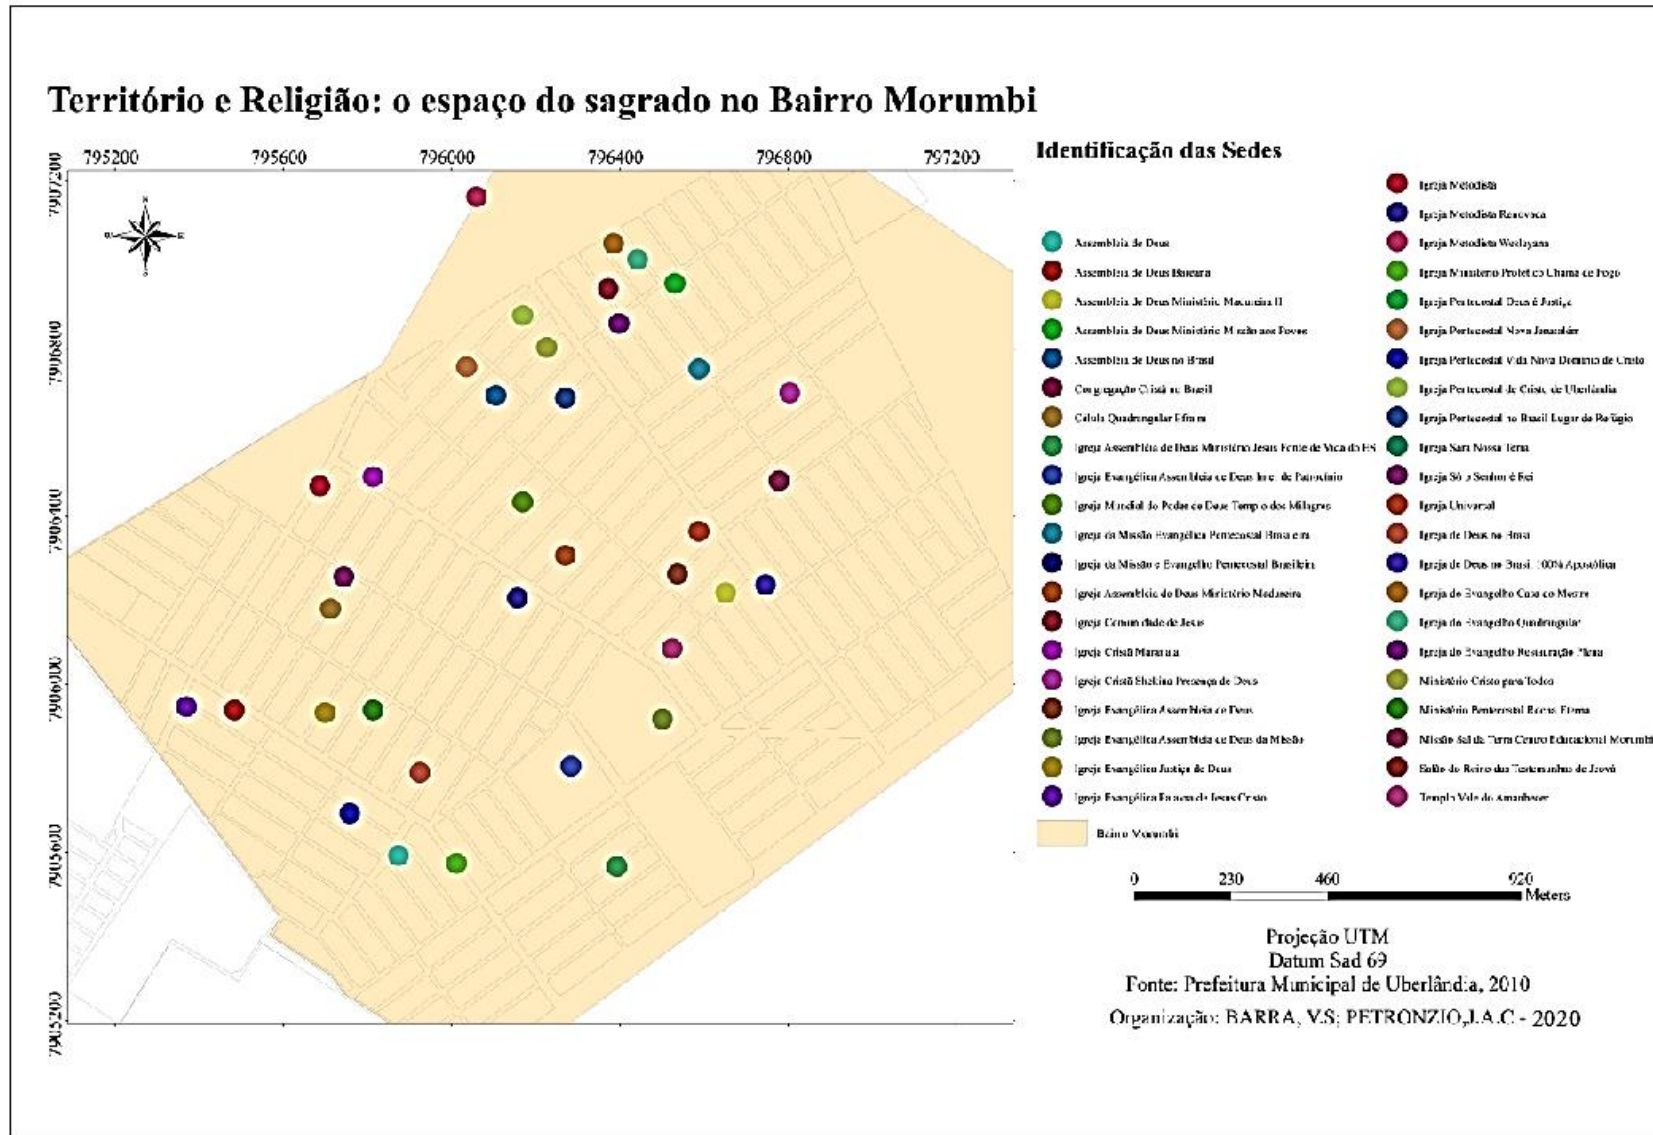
Território e Religião: o espaço do sagrado no Bairro Morumbi

795200 795600 796000 796400 796800 797200

7907200 7906800 7906400 7906000 7905600 7905200

Identificação das Sedes

Assembleia de Deus
Assembleia de Deus Baneara
Assembleia de Deus Ministério Madureira II
Assembleia de Deus Ministério Missão aos Povos
Assembleia de Deus no Brasil
Congregação Cristã no Brasil
Célula Quadrangular Efrata
Igreja Assembleia de Deus Ministério Jesus Fonte de Vida da ES
Igreja Evangélica Assembleia de Deus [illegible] de Patrocínio
Igreja Mundial do Poder de Deus Templo dos Milagres
Igreja da Missão Evangélica Pentecostal Brasileira
Igreja da Missão e Evangelho Pentecostal Brasileira
Igreja Assembleia de Deus Ministério Madureira
Igreja Comunidade de Jesus
Igreja Cristã Maranata
Igreja Cristã Shekina Presença de Deus
Igreja Evangélica Assembleia de Deus
Igreja Evangélica Assembleia de Deus da Missão
Igreja Evangélica Justiça de Deus
Igreja Evangélica Encontro de Jesus Cristo
Bairro Morumbi
Igreja Metodista
Igreja Metodista Renovada
Igreja Metodista Wesleyana
Igreja Ministério Profético Chama de Fogo
Igreja Pentecostal Deus é Justiça
Igreja Pentecostal Nova Jerusalém
Igreja Pentecostal Vida Nova Domínio de Cristo
Igreja Pentecostal de Cristo de Uberlândia
Igreja Pentecostal no Brasil Lugar de Refúgio
Igreja Sara Nossa Terra
Igreja Só o Senhor é Rei
Igreja Universal
Igreja de Deus no Brasil
Igreja de Deus no Brasil 100% Apostólica
Igreja do Evangelho Caia no Mestre
Igreja do Evangelho Quadrangular
Igreja do Evangelho Restauração Plena
Ministério Cristo para Todos
Ministério Pentecostal Rocha Eterna
Missão Sal da Terra Centro Educacional Morumbi
Salão do Reino das Testemunhas de Jeová
Templo Vale do Amanhecer

0 230 460 920 Meters

Projeção UTM
Datum Sad 69
Fonte: Prefeitura Municipal de Uberlândia, 2010
Organização: BARRA, V.S; PETRONZIO,J.A.C - 2020